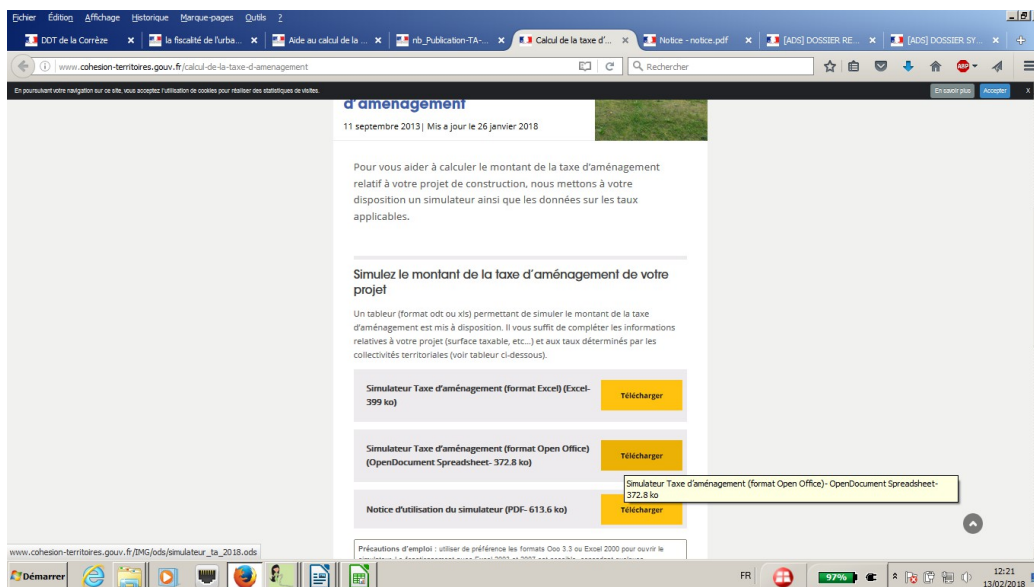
Fichier Édition Affichage Historique Marque-pages Outils ?

DDT de la Corrèze | la fiscalité de l'urba... | Aide au calcul de la ... | nb_Publication-TA-... | Calcul de la taxe d'... | Notice - notice.pdf | [ADS] DOSSIER RE... | [ADS] DOSSIER SY...

www.cohesion-territoires.gouv.fr/calcul-de-la-taxe-d-amenagement

Rechercher

En poursuivant votre navigation sur ce site, vous acceptez l'utilisation de cookies pour réaliser des statistiques de visites.

En savoir plus | Accepter

d'aménagement

11 septembre 2013| Mis a jour le 26 janvier 2018

Pour vous aider à calculer le montant de la taxe d'aménagement relatif à votre projet de construction, nous mettons à votre disposition un simulateur ainsi que les données sur les taux applicables.

Simulez le montant de la taxe d'aménagement de votre projet

Un tableur (format odt ou xls) permettant de simuler le montant de la taxe d'aménagement est mis à disposition. Il vous suffit de compléter les informations relatives à votre projet (surface taxable, etc...) et aux taux déterminés par les collectivités territoriales (voir tableur ci-dessous).

Simulateur Taxe d'aménagement (format Excel) (Excel- 399 ko)

Télécharger

Simulateur Taxe d'aménagement (format Open Office) (OpenDocument Spreadsheet- 372.8 ko)

Télécharger

Simulateur Taxe d'aménagement (format Open Office)- OpenDocument Spreadsheet- 372.8 ko

Notice d'utilisation du simulateur (PDF- 613.6 ko)

Télécharger

Précautions d'emploi : utiliser de préférence les formats Ooo 3.3 ou Excel 2000 pour ouvrir le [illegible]

www.cohesion-territoires.gouv.fr/IMG/ods/simulateur_ta_2018.ods

Démarrer

FR

97%

12:21
13/02/2018